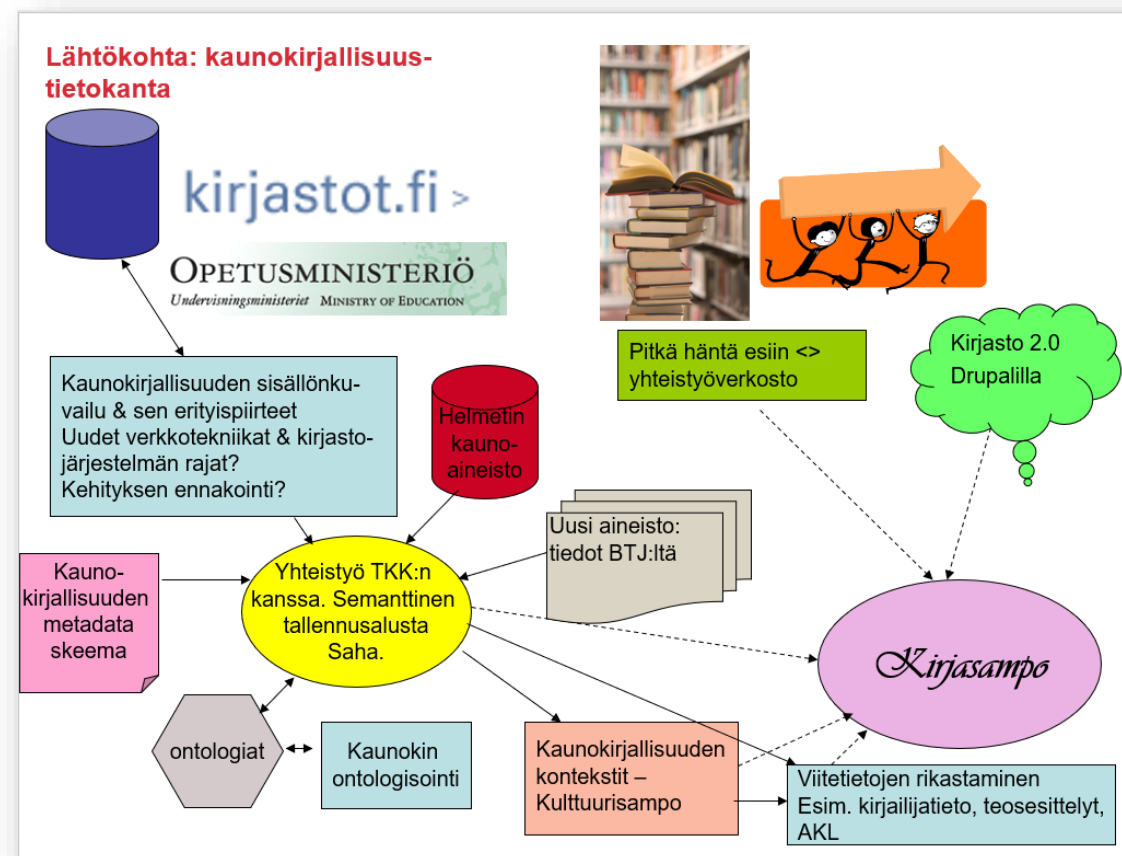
Lähtökohta: kaunokirjallisuustietokanta

kirjastot.fi >

OPETUSMINISTERIÖ
Undervisningsministeriet MINISTRY OF EDUCATION

Kaunokirjallisuuden sisällönkuvailu & sen erityispiirteet
Uudet verkkotekniikat & kirjastojärjestelmän rajat?
Kehityksen ennakointi?

Helmetin kaunoaineisto

Pitkä häntä esiin <> yhteistyöverkosto

Kirjasto 2.0 Drupalilla

Uusi aineisto: tiedot BTJ:ltä

Kaunokirjallisuuden metadata skeema

Yhteistyö TKK:n kanssa. Semanttinen tallennusalusta Saha.

Kirjasampo

ontologiat

Kaunokin ontologisointi

Kaunokirjallisuuden kontekstit – Kulttuurisampo

Viitetietojen rikastaminen
Esim. kirjailijatieto, teosesittelyt, AKL